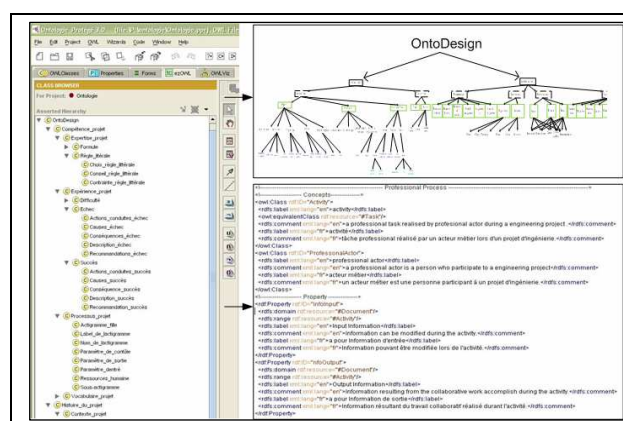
Ontologie Protégé 3.0 ... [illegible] OWL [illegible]

File Edit Project OWL Wizards Code Window Help

OWLClasses Properties Forms ezOWL OWLViz

CLASS BROWSER

For Project: Ontologie

Asserted Hierarchy

OntoDesign
Competence_projet
Expertise_projet
Formule
Règle_littérale
Choix_règle_littérale
Conseil_règle_littérale
Contrainte_règle_littérale
Experience_projet
Difficulté
Echec
Actions_conduites_échec
Causes_échec
Conséquences_échec
Description_échec
Recommendations_échec
Succès
Actions_conduites_succès
Causes_succès
Conséquences_succès
Description_succès
Recommendation_succès
Processus_projet
Actogramme_fille
Label_de_lactogramme
Nom_de_lactogramme
Paramètre_de_contrôle
Paramètre_de_sortie
Paramètre_entré
Ressources_humaine
Sous-actogramme
Vocabulaire_projet
Histoire_du_projet
Contexte_projet

OntoDesign

<!-- Professional Process -->
<!-- Concepts -->
<owl:Class rdf:ID="Activity">
<rdfs:label xml:lang="en">activity</rdfs:label>
<owl:equivalentClass rdf:resource="#Task"/>
<rdfs:comment xml:lang="en">a professional task realised by profesional actor during a engineering project.</rdfs:comment>
<rdfs:label xml:lang="fr">activité</rdfs:label>
<rdfs:comment xml:lang="fr">tâche professionel réalisé par un acteur métier lors d'un projet d'ingénierie.</rdfs:comment>
</owl:Class>
<owl:Class rdf:ID="ProfessionalActor">
<rdfs:label xml:lang="en">professional actor</rdfs:label>
<rdfs:comment xml:lang="en">a professional actor is a person who participate to a engineering project</rdfs:comment>
<rdfs:label xml:lang="fr">acteur métier</rdfs:label>
<rdfs:comment xml:lang="fr">un acteur métier est une personne participant à un projet d'ingénierie.</rdfs:comment>
</owl:Class>
<!-- Property -->
<rdf:Property rdf:ID="infoInput">
<rdfs:domain rdf:resource="#Document"/>
<rdfs:range rdf:resource="#Activity"/>
<rdfs:label xml:lang="en">Input Information</rdfs:label>
<rdfs:comment xml:lang="en">information can be modified during the activity.</rdfs:comment>
<rdfs:label xml:lang="fr">a pour Information d'entrée</rdfs:label>
<rdfs:comment xml:lang="fr">Information pouvant être modifiée lors de l'activité.</rdfs:comment>
</rdf:Property>
<rdf:Property rdf:ID="infoOutput">
<rdfs:domain rdf:resource="#Document"/>
<rdfs:range rdf:resource="#Activity"/>
<rdfs:label xml:lang="en">Output Information</rdfs:label>
<rdfs:comment xml:lang="en">information resulting from the collaborative work accomplish during the activity.</rdfs:comment>
<rdfs:label xml:lang="fr">a pour Information de sortie</rdfs:label>
<rdfs:comment xml:lang="fr">Information résultant du travail collaboratif réalisé durant l'activité.</rdfs:comment>
</rdf:Property>